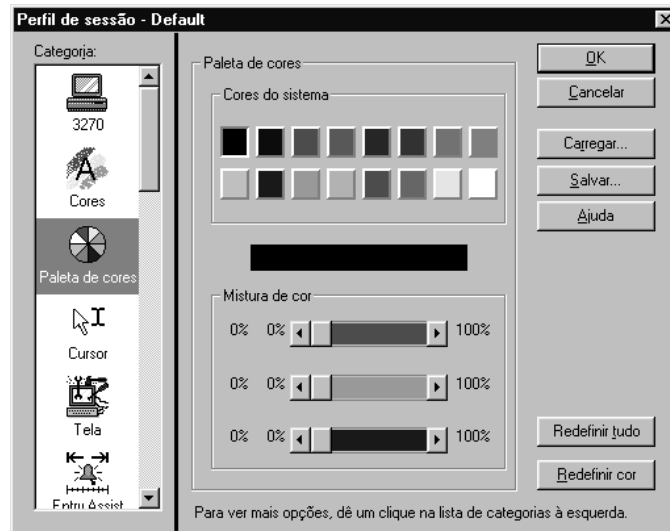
Perfil de sessão - Default

Categoria:

3270

Cores

Paleta de cores

Cursor

Tela

Entry Assist

Paleta de cores

Cores do sistema

Mistura de cor

0% 0% 100%

0% 0% 100%

0% 0% 100%

OK

Cancelar

Carregar...

Salvar...

Ajuda

Redefinir tudo

Redefinir cor

Para ver mais opções, dê um clique na lista de categorias à esquerda.